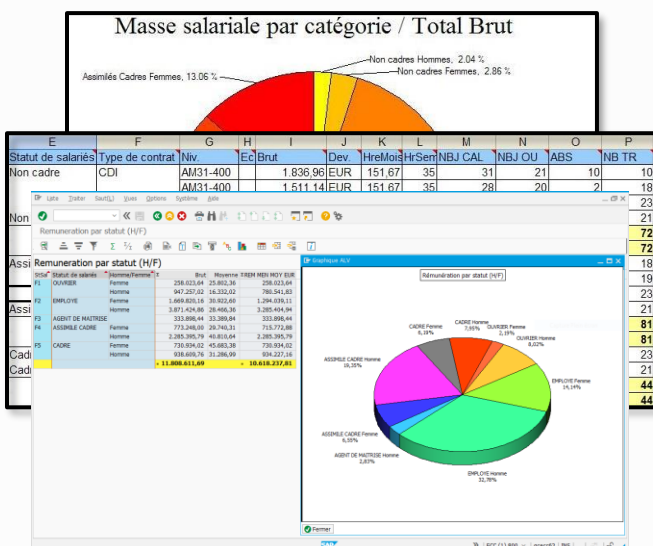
Masse salariale par catégorie / Total Brut

Non cadres Hommes, 2.04 %
Non cadres Femmes, 2.86 %
Assimilés Cadres Femmes, 13.06 %

| E | F | G | H | I | J | K | L | M | N | O | P |
|---|---|---|---|---|---|---|---|---|---|---|---|
| Statut de salariés | Type de contrat | Niv. | Ec | Brut | Dev. | HreMois | HrSem | NBJ CAL | NBJ OU | ABS | NB TR |
| Non cadre | CDI | AM31-400 | | 1.836,96 | EUR | 151,67 | 35 | 31 | 21 | 10 | 10 |
| | | AM31-400 | | 1.511,14 | EUR | 151,67 | 35 | 28 | 20 | 2 | 18 |

Non
Assi
Assi
Cadr
Cadr

23
21
72
72
18
19
23
21
81
81
23
21
44
44

Liste Traiter Saut(L) Vues Options Système Aide

Remuneration par statut (H/F)

Remuneration par statut (H/F)

| StSal | Statut de salariés | Homme/Femme | Σ Brut | Moyenne | TREM MEN MOY EUR |
|---|---|---|---|---|---|
| F1 | OUVRIER | Femme | 258.023,64 | 25.802,36 | 258.023,64 |
| | | Homme | 947.257,02 | 16.332,02 | 786.541,83 |
| F2 | EMPLOYE | Femme | 1.669.820,16 | 30.922,60 | 1.294.039,11 |
| | | Homme | 3.871.424,86 | 28.466,36 | 3.285.404,94 |
| F3 | AGENT DE MAITRISE | | 333.898,44 | 33.389,84 | 333.898,44 |
| F4 | ASSIMILE CADRE | Femme | 773.248,00 | 29.740,31 | 715.772,88 |
| | | Homme | 2.285.395,79 | 40.810,64 | 2.285.395,79 |
| F5 | CADRE | Femme | 730.934,02 | 45.683,38 | 730.934,02 |
| | | Homme | 938.609,76 | 31.286,99 | 934.227,16 |
| | | | • 11.808.611,69 | | • 10.618.237,81 |

Graphique ALV

Rémunération par statut (H/F)

CADRE Femme 6,19%
CADRE Homme 7,95%
OUVRIER Femme 2,19%
OUVRIER Homme 8,02%
EMPLOYE Femme 14,14%
ASSIMILE CADRE Homme 19,35%
ASSIMILE CADRE Femme 6,55%
AGENT DE MAITRISE Homme 2,83%
EMPLOYE Homme 32,78%

Fermer